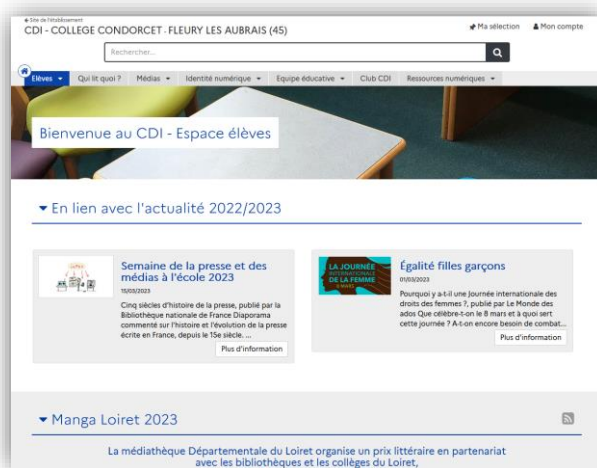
◆ Site de l'établissement
CDI - COLLEGE CONDORCET - FLEURY LES AUBRAIS (45)

Ma sélection   Mon compte

Rechercher...

Elèves ▾   Qui lit quoi ?   Médias ▾   Identité numérique ▾   Equipe éducative ▾   Club CDI   Ressources numériques ▾

Bienvenue au CDI - Espace élèves

▾ En lien avec l'actualité 2022/2023

Semaine de la presse et des médias à l'école 2023
15/03/2023
Cinq siècles d'histoire de la presse, publié par la Bibliothèque nationale de France Diaporama commenté sur l'histoire et l'évolution de la presse écrite en France, depuis le 15e siècle. ...
Plus d'information

LA JOURNÉE INTERNATIONALE DE LA FEMME 8 MARS
Égalité filles garçons
01/03/2023
Pourquoi y a-t-il une Journée internationale des droits des femmes ?, publié par Le Monde des ados Que célèbre-t-on le 8 mars et à quoi sert cette journée ? A-t-on encore besoin de combat...
Plus d'information

▾ Manga Loiret 2023

La médiathèque Départementale du Loiret organise un prix littéraire en partenariat avec les bibliothèques et les collèges du Loiret,